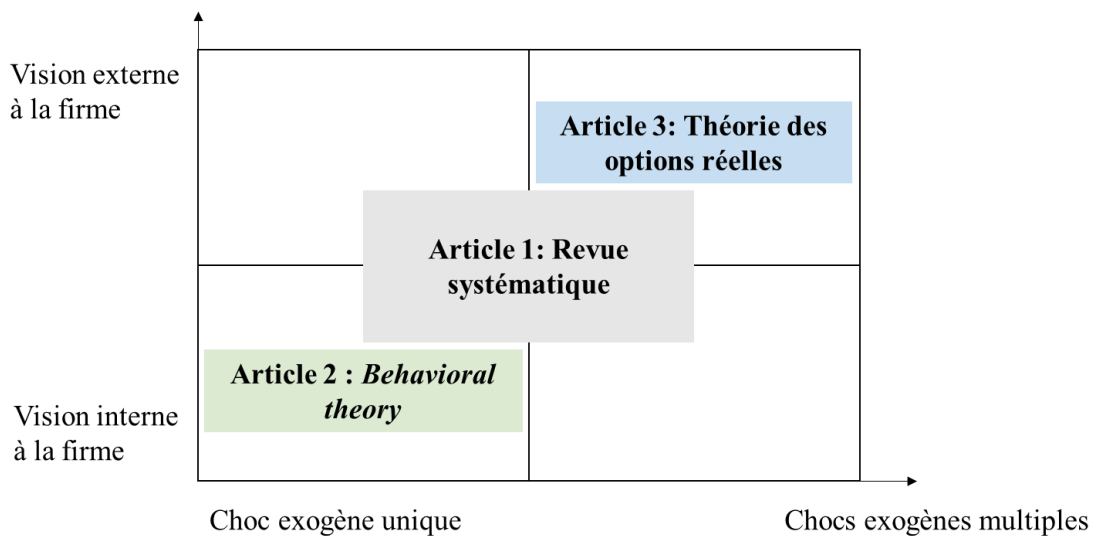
Vision externe à la firme

Article 3: Théorie des options réelles

Article 1: Revue systématique

Article 2 : *Behavioral theory*

Vision interne à la firme

Choc exogène unique

Chocs exogènes multiples